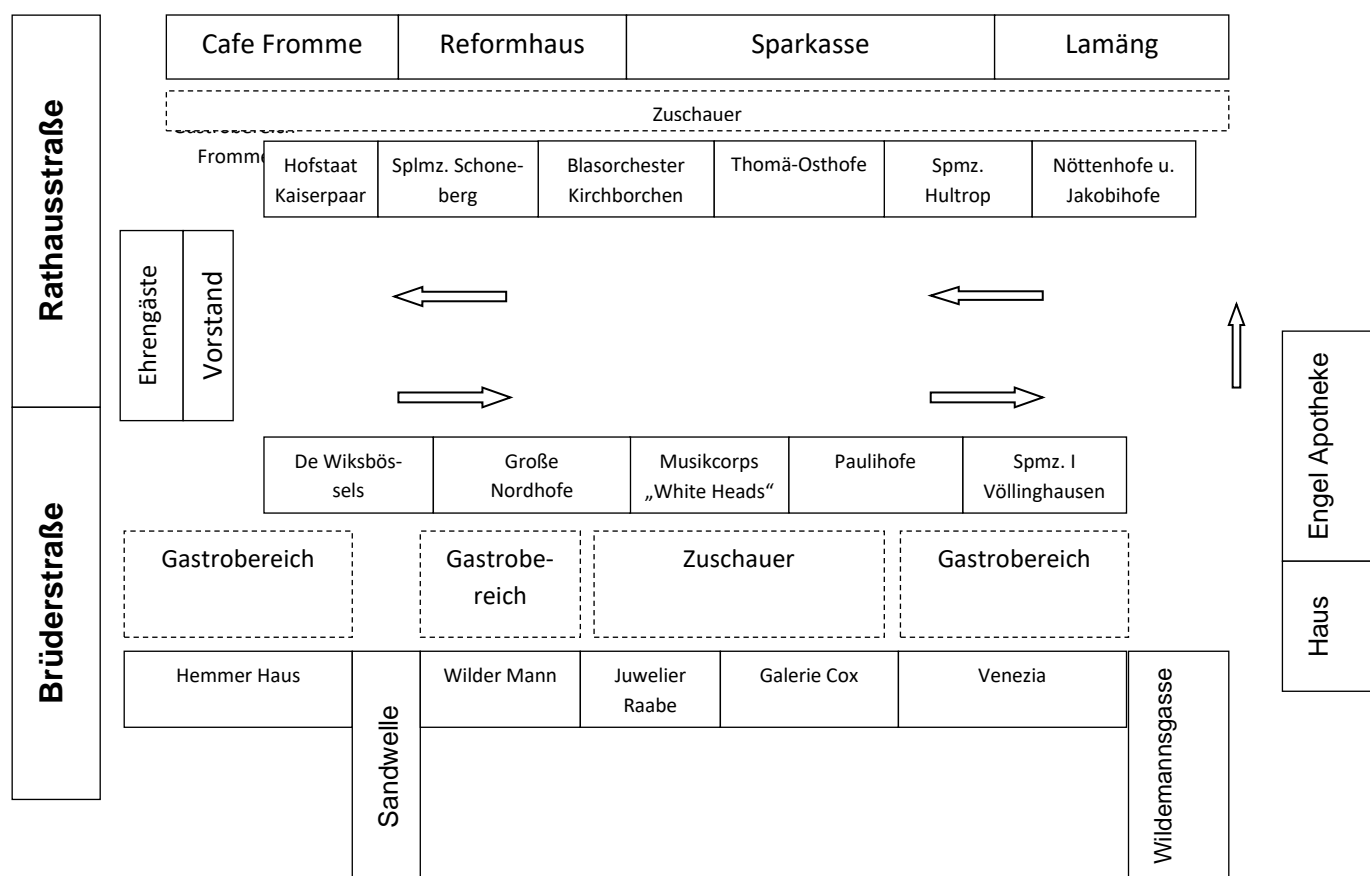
Rathausstraße

Brüderstraße

| Cafe Fromme | Reformhaus | Sparkasse | Lamäng |
|---|---|---|---|

Zuschauer

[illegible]

Fromm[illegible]

| Hofstaat Kaiserpaar | Splmz. Schoneberg | Blasorchester Kirchborchen | Thomä-Osthofe | Spmz. Hultrop | Nöttenhofe u. Jakobihofe |
|---|---|---|---|---|---|

Ehrengäste

Vorstand

| De Wiksbössels | Große Nordhofe | Musikcorps „White Heads“ | Paulihofe | Spmz. I Völlinghausen |
|---|---|---|---|---|

Gastrobereich

Gastrobereich

Zuschauer

Gastrobereich

| Hemmer Haus | Wilder Mann | Juwelier Raabe | Galerie Cox | Venezia |
|---|---|---|---|---|

Sandwelle

Wildemannsgasse

Engel Apotheke

Haus